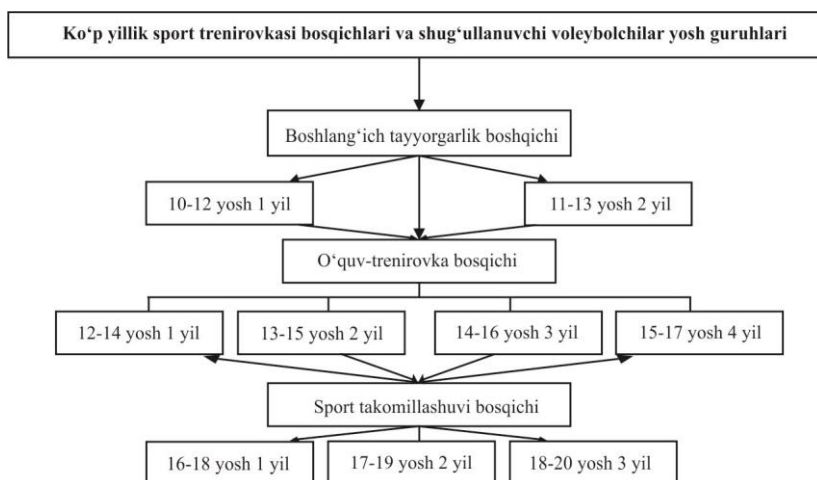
Ko‘p yillik sport trenirovkasi bosqichlari va shug‘ullanuvchi voleybolchilar yosh guruhlari

Boshlang‘ich tayyorgarlik boshqichi

10-12 yosh 1 yil

11-13 yosh 2 yil

O‘quv-trenirovka bosqichi

12-14 yosh 1 yil

13-15 yosh 2 yil

14-16 yosh 3 yil

15-17 yosh 4 yil

Sport takomillashuvi bosqichi

16-18 yosh 1 yil

17-19 yosh 2 yil

18-20 yosh 3 yil